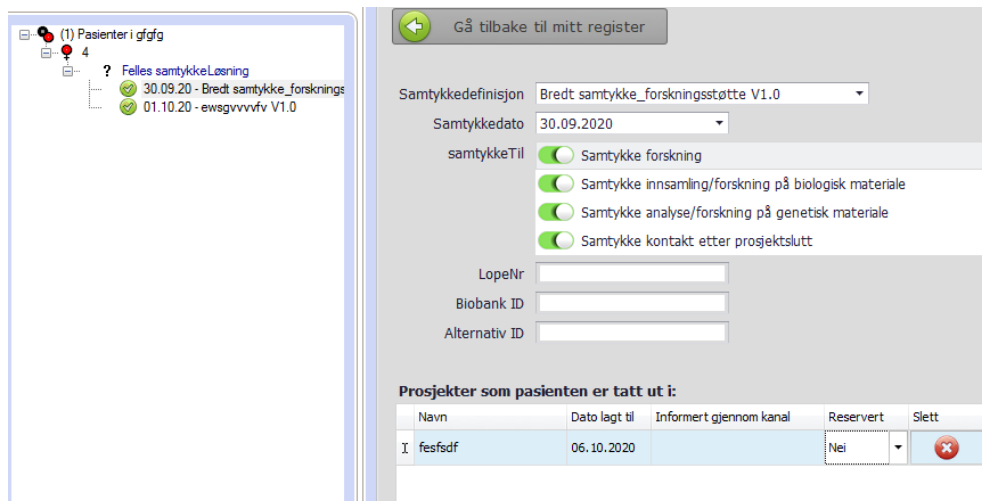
(1) Pasienter i gfgfg
4
? Felles samtykkeLøsning
30.09.20 - Bredt samtykke_forsknings
01.10.20 - ewsgvvvvfv V1.0

Gå tilbake til mitt register

Samtykkedefinisjon Bredt samtykke_forskningsstøtte V1.0
Samtykkedato 30.09.2020
samtykkeTil
Samtykke forskning
Samtykke innsamling/forskning på biologisk materiale
Samtykke analyse/forskning på genetisk materiale
Samtykke kontakt etter prosjektslutt

LopeNr
Biobank ID
Alternativ ID

Prosjekter som pasienten er tatt ut i:

| | Navn | Dato lagt til | Informert gjennom kanal | Reservert | Slett |
|---|---|---|---|---|---|
| I | fesfsdf | 06.10.2020 | | Nei | |